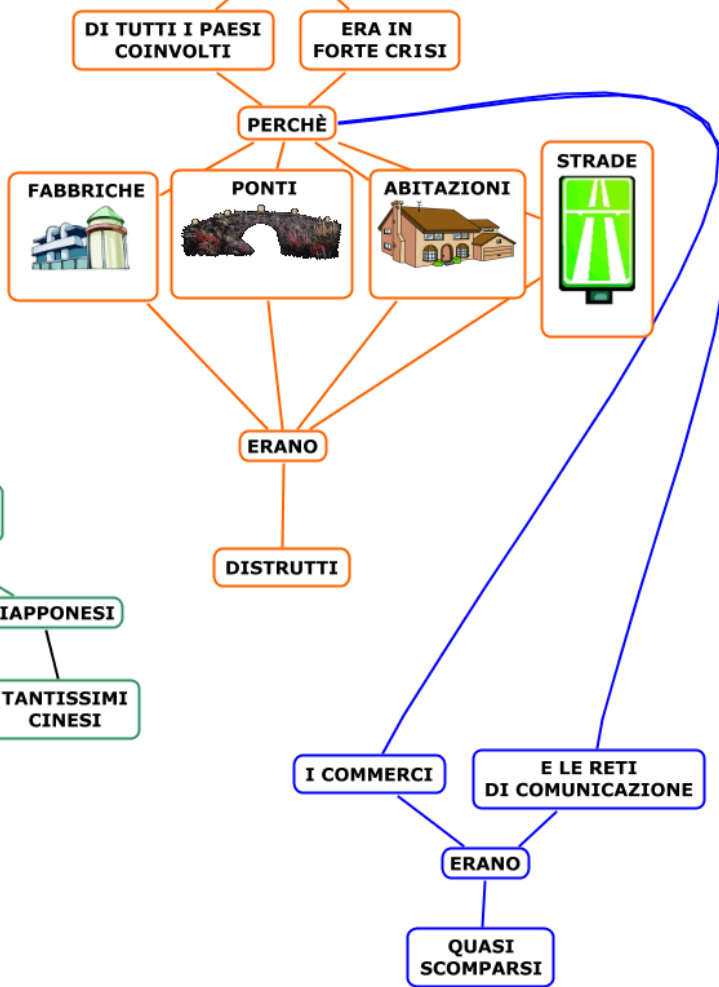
DI TUTTI I PAESI COINVOLTI

ERA IN FORTE CRISI

PERCHÈ

FABBRICHE

PONTI

ABITAZIONI

STRADE

ERANO

DISTRUTTI

IAPPONESI

TANTISSIMI CINESI

I COMMERCI

E LE RETI DI COMUNICAZIONE

ERANO

QUASI SCOMPARSI